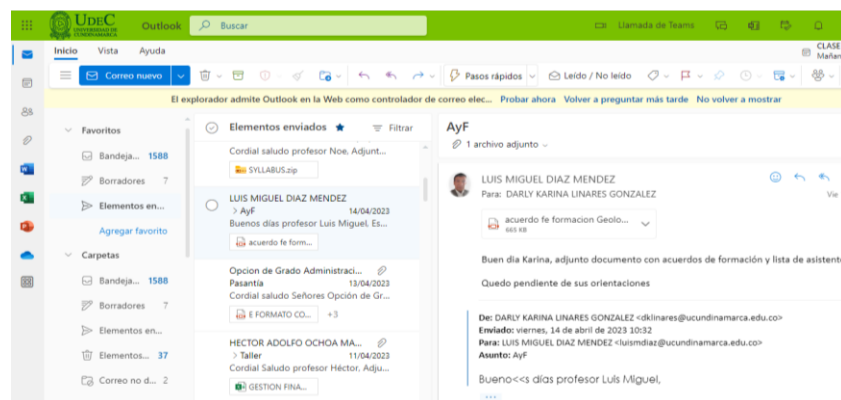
UDEC UNIVERSIDAD DE CUNDINAMARCA Outlook Buscar

Llamada de Teams

Inicio Vista Ayuda

CLASE Mañan

Correo nuevo

Pasos rápidos

Leído / No leído

El explorador admite Outlook en la Web como controlador de correo elec... Probar ahora Volver a preguntar más tarde No volver a mostrar

Favoritos

Bandeja... 1588

Borradores 7

Elementos en...

Agregar favorito

Carpetas

Bandeja... 1588

Borradores 7

Elementos en...

Elementos... 37

Correo no d... 2

Elementos enviados

Filtrar

Cordial saludo profesor Noe. Adjunt...

SYLLABUS.zip

LUIS MIGUEL DIAZ MENDEZ

> AyF 14/04/2023

Buenos días profesor Luis Miguel. Es...

acuerdo fe form...

Opcion de Grado Administraci...

Pasantía 13/04/2023

Cordial saludo Señores Opción de Gr...

E FORMATO CO... +3

HECTOR ADOLFO OCHOA MA...

> Taller 11/04/2023

Cordial Saludo profesor Héctor. Adju...

GESTION FINA...

AyF

1 archivo adjunto

LUIS MIGUEL DIAZ MENDEZ

Para: DARLY KARINA LINARES GONZALEZ

Vie

acuerdo fe formacion Geolo...

665 KB

Buen día Karina, adjunto documento con acuerdos de formación y lista de asistent

Quedo pendiente de sus orientaciones

De: DARLY KARINA LINARES GONZALEZ <dklinares@ucundinamarca.edu.co>
Enviado: viernes, 14 de abril de 2023 10:32
Para: LUIS MIGUEL DIAZ MENDEZ <luismdiaz@ucundinamarca.edu.co>
Asunto: AyF

Bueno<<s días profesor Luis Miguel,